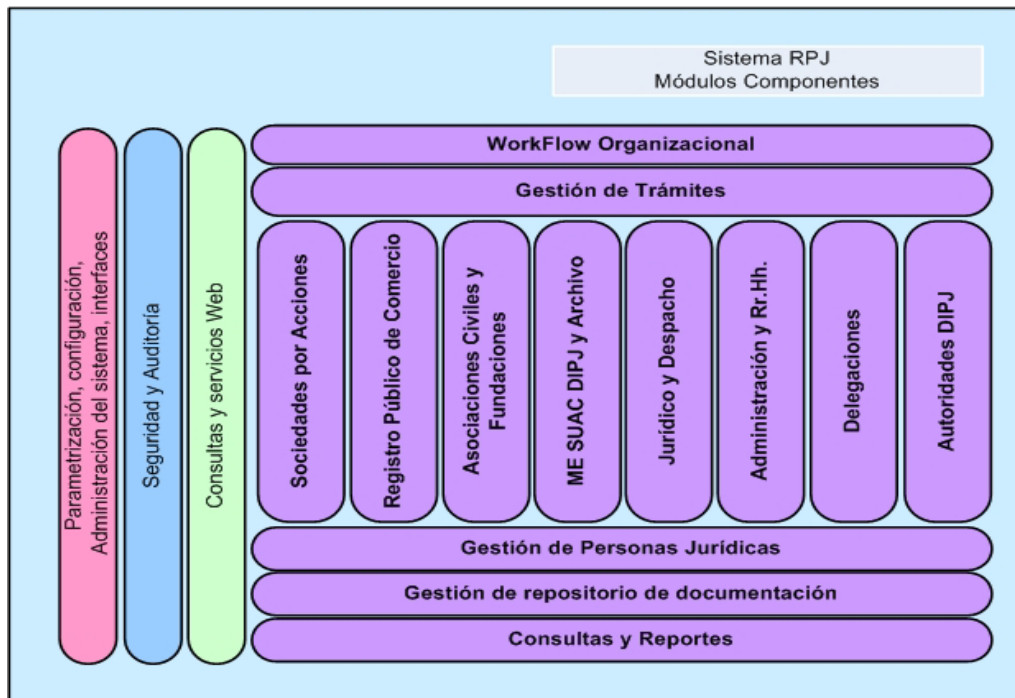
Sistema RPJ
Módulos Componentes

Parametrización, configuración, Administración del sistema, interfaces

Seguridad y Auditoría

Consultas y servicios Web

WorkFlow Organizacional

Gestión de Trámites

Sociedades por Acciones

Registro Público de Comercio

Asociaciones Civiles y Fundaciones

ME SUAC DIPJ y Archivo

Jurídico y Despacho

Administración y Rr.Hh.

Delegaciones

Autoridades DIPJ

Gestión de Personas Jurídicas

Gestión de repositorio de documentación

Consultas y Reportes